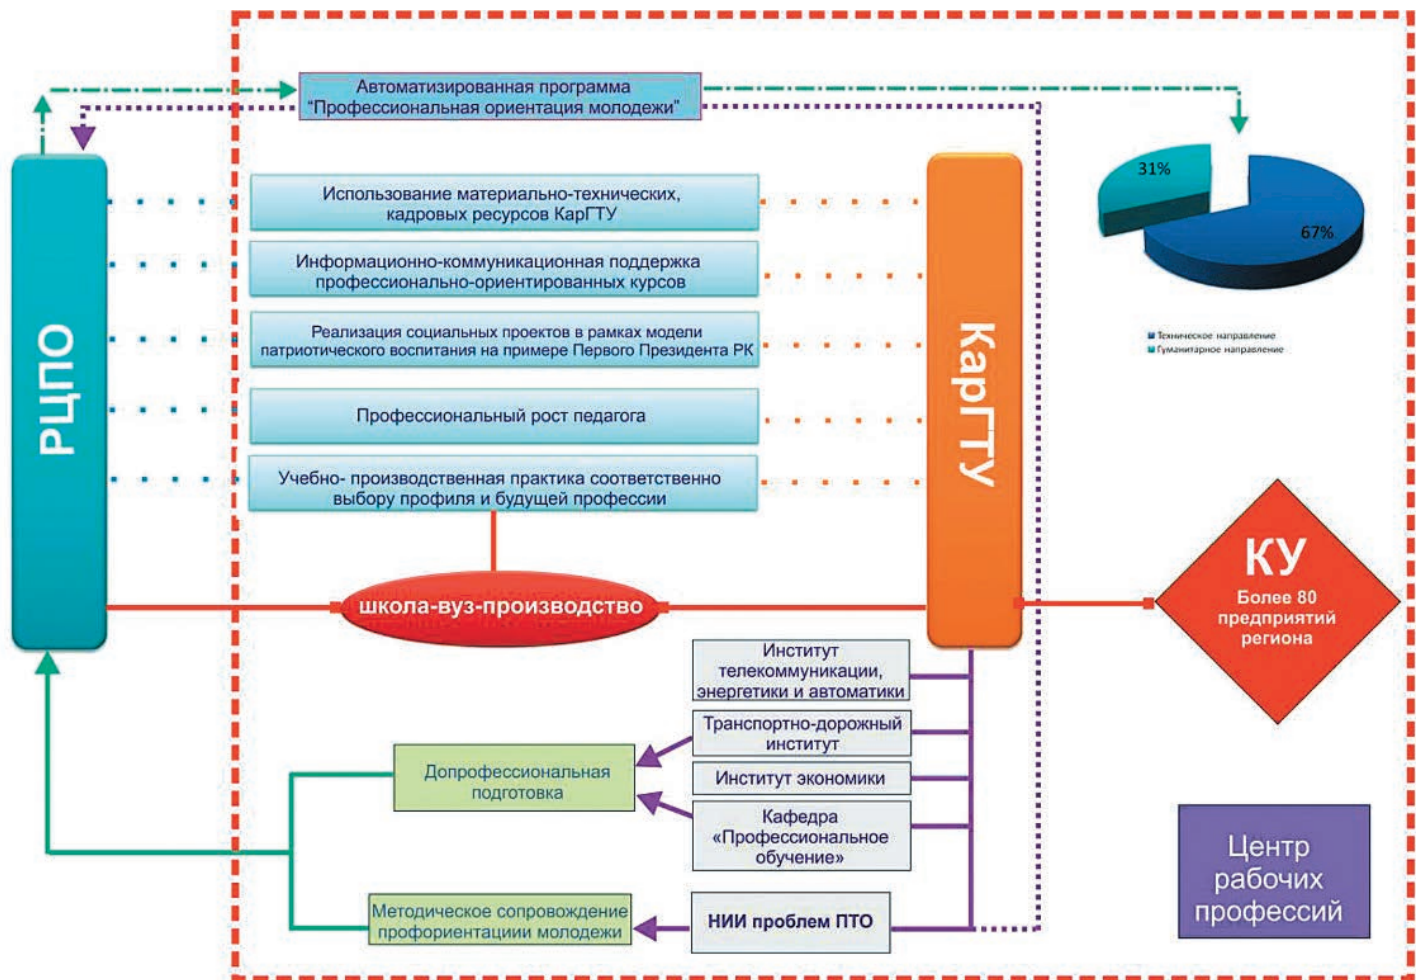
Автоматизированная программа "Профессиональная ориентация молодежи"

РЦПО

Использование материально-технических, кадровых ресурсов КарГТУ

Информационно-коммуникационная поддержка профессионально-ориентированных курсов

Реализация социальных проектов в рамках модели патриотического воспитания на примере Первого Президента РК

Профессиональный рост педагога

Учебно- производственная практика соответственно выбору профиля и будущей профессии

КарГТУ

31%

67%

Техническое направление
Гуманитарное направление

школа-вуз-производство

КУ
Более 80 предприятий региона

Институт телекоммуникации, энергетики и автоматики

Транспортно-дорожный институт

Институт экономики

Кафедра «Профессиональное обучение»

НИИ проблем ПТО

Допрофессиональная подготовка

Методическое сопровождение профориентации молодежи

Центр рабочих профессий